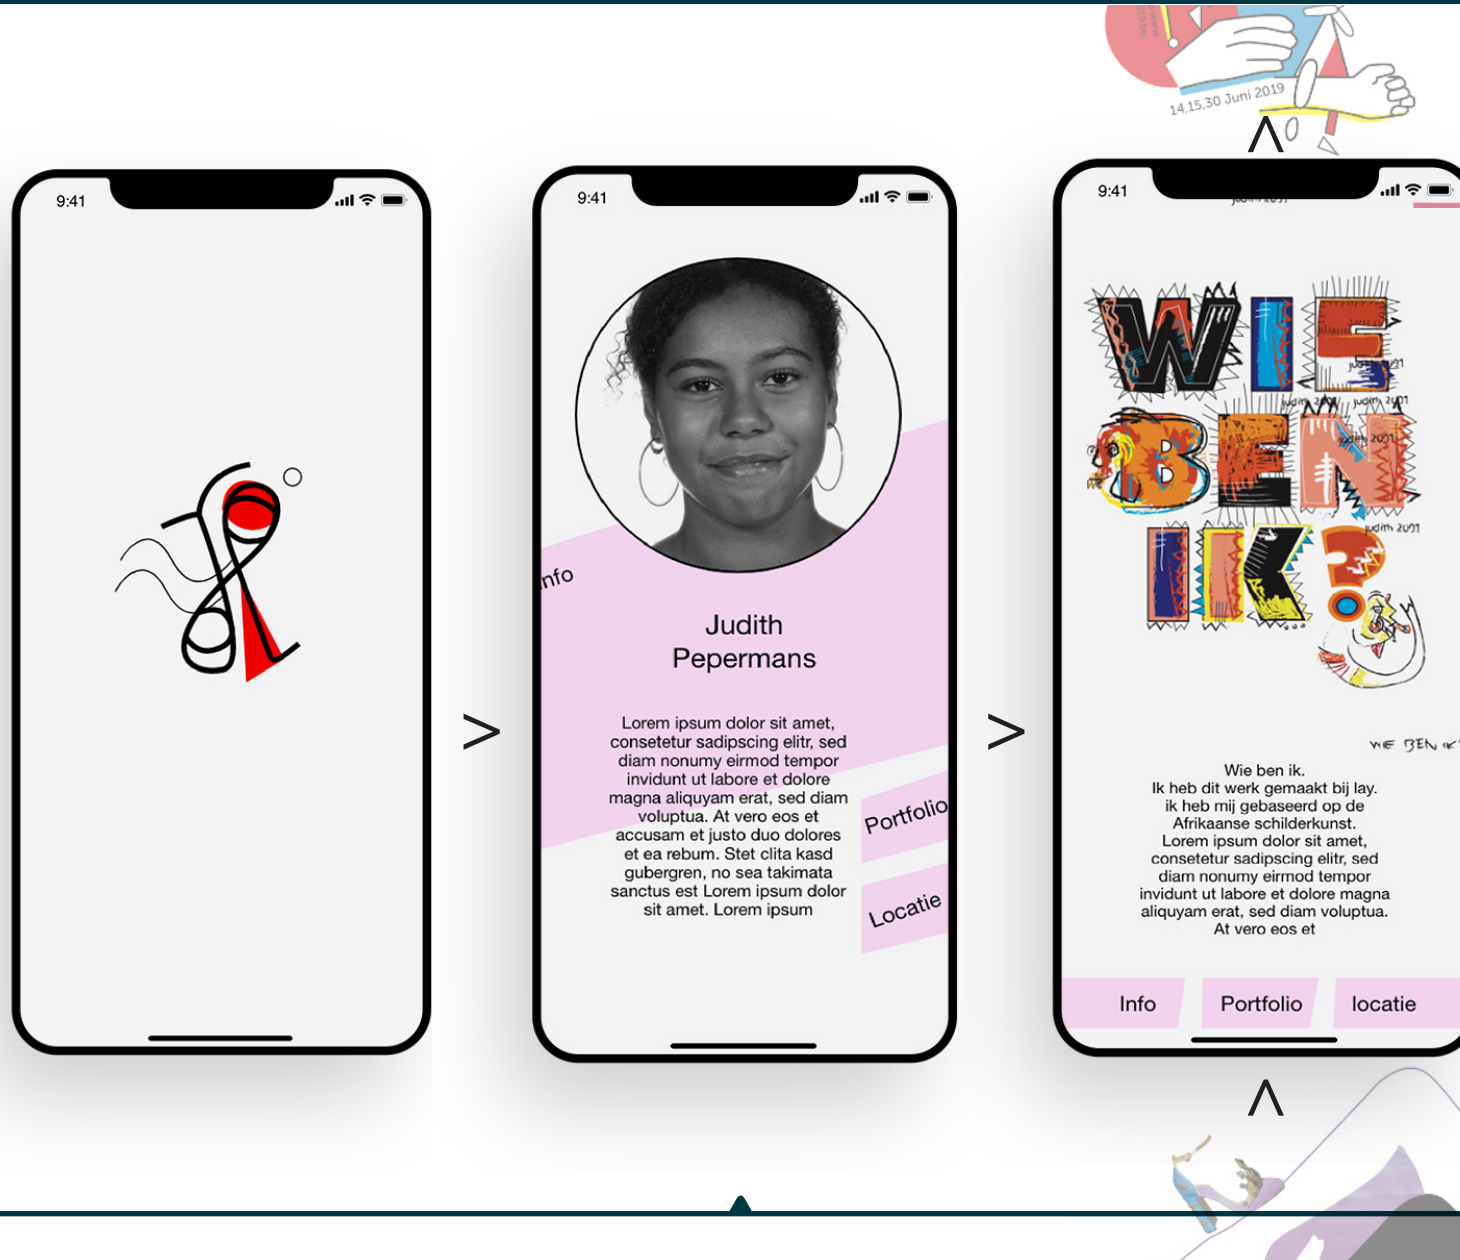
14,15,30 Juni 2019

9:41

>

9:41

Info

Judith Pepermans

Lorem ipsum dolor sit amet, consetetur sadipscing elitr, sed diam nonumy eirmod tempor invidunt ut labore et dolore magna aliquyam erat, sed diam voluptua. At vero eos et accusam et justo duo dolores et ea rebum. Stet clita kasd gubergren, no sea takimata sanctus est Lorem ipsum dolor sit amet. Lorem ipsum

Portfolio

Locatie

>

9:41

WIE BEN IK?

judith 2017

WIE BEN IK?

Wie ben ik.
Ik heb dit werk gemaakt bij lay.
ik heb mij gebaseerd op de Afrikaanse schilderkunst.
Lorem ipsum dolor sit amet, consetetur sadipscing elitr, sed diam nonumy eirmod tempor invidunt ut labore et dolore magna aliquyam erat, sed diam voluptua. At vero eos et

Info | Portfolio | locatie